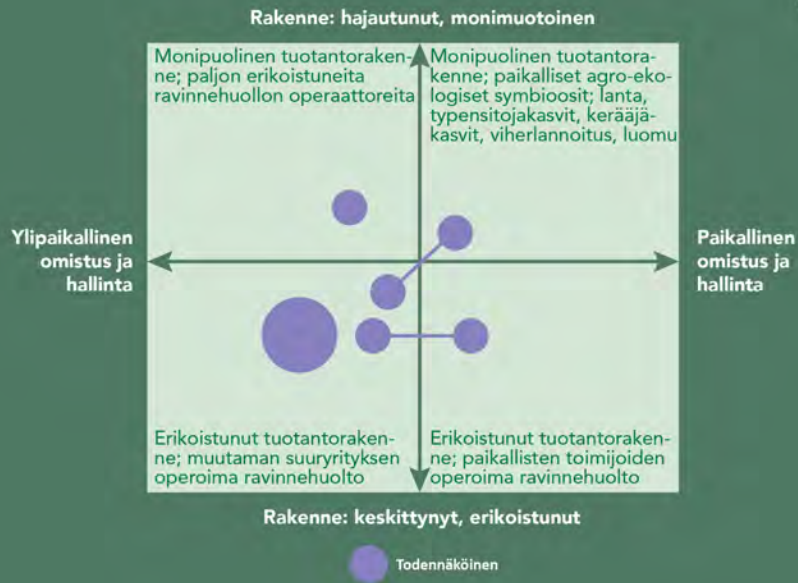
Rakenne: hajautunut, monimuotoinen

Monipuolinen tuotantorakenne; paljon erikoistuneita ravinnehuollon operaattoreita

Monipuolinen tuotantorakenne; paikalliset agro-ekologiset symbioosit; lanta, typensitojakasvit, kerääjäkasvit, viherlannoitus, luomu

Ylipaikallinen omistus ja hallinta

Paikallinen omistus ja hallinta

Erikoistunut tuotantorakenne; muutaman suuryrityksen operoima ravinnehuolto

Erikoistunut tuotantorakenne; paikallisten toimijoiden operoima ravinnehuolto

Rakenne: keskittynyt, erikoistunut

Todennäköinen